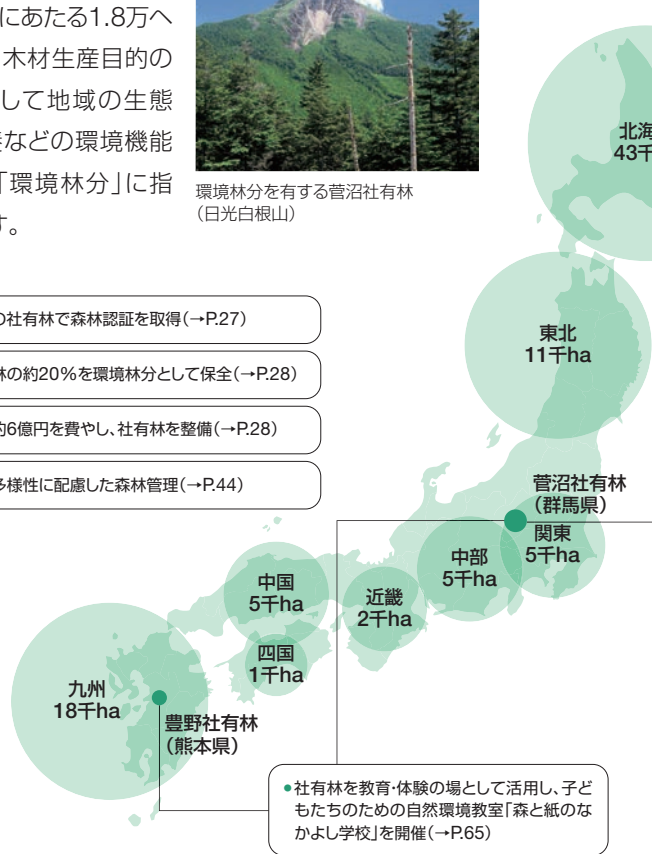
にあたる1.8万へ
木材生産目的の
して地域の生態
などの環境機能
「環境林分」に指
す。

環境林分を有する菅沼社有林
（日光白根山）

北海
43千

東北
11千ha

の社有林で森林認証を取得（→P.27）

林の約20%を環境林分として保全（→P.28）

約6億円を費やし、社有林を整備（→P.28）

多様性に配慮した森林管理（→P.44）

菅沼社有林
（群馬県）

関東
5千ha

中部
5千ha

中国
5千ha

近畿
2千ha

四国
1千ha

九州
18千ha

豊野社有林
（熊本県）

●社有林を教育・体験の場として活用し、子どもたちのための自然環境教室「森と紙のなかよし学校」を開催（→P.65）